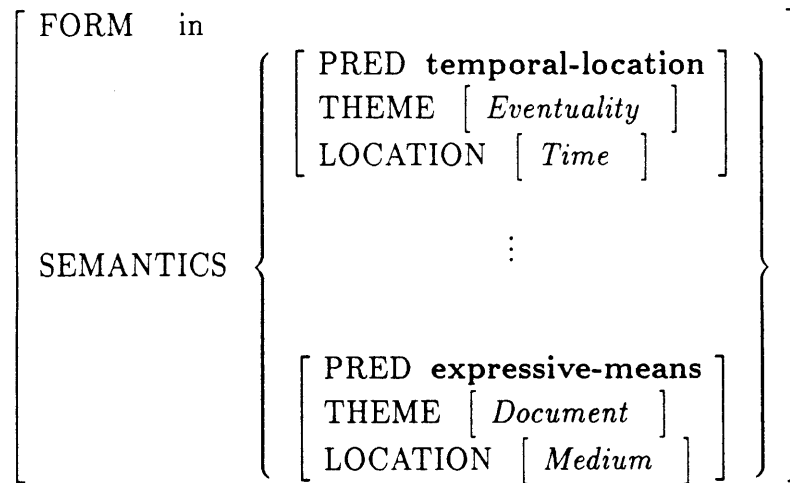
$\begin{bmatrix} \text{FORM} & \text{in} \\ \text{SEMANTICS} & \left\{ \begin{matrix} \begin{bmatrix} \text{PRED } \textbf{temporal-location} \\ \text{THEME } [\, \textit{Eventuality} \,] \\ \text{LOCATION } [\, \textit{Time} \,] \end{bmatrix} \\ \vdots \\ \begin{bmatrix} \text{PRED } \textbf{expressive-means} \\ \text{THEME } [\, \textit{Document} \,] \\ \text{LOCATION } [\, \textit{Medium} \,] \end{bmatrix} \end{matrix} \right\} \end{bmatrix}$